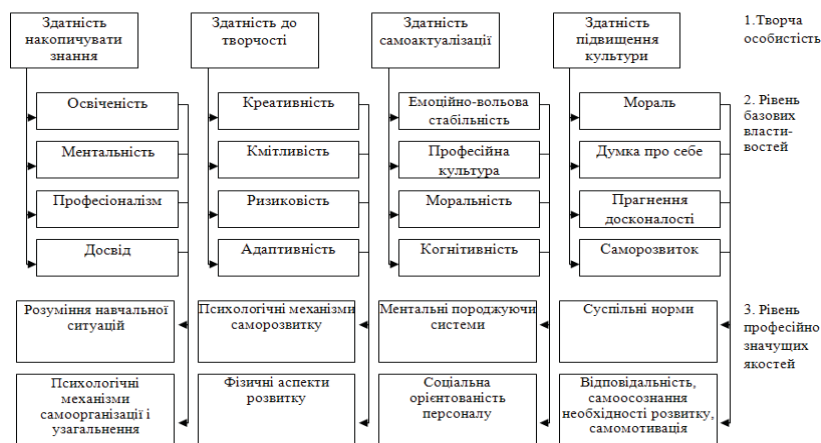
Здатність накопичувати знання

Освіченість

Ментальність

Професіоналізм

Досвід

Здатність до творчості

Креативність

Кмітливість

Ризиковість

Адаптивність

Здатність самоактуалізації

Емоційно-вольова стабільність

Професійна культура

Моральність

Когнітивність

Здатність підвищення культури

Мораль

Думка про себе

Прагнення досконалості

Саморозвиток

1.Творча особистість

2. Рівень базових властивостей

3. Рівень професійно значущих якостей

Розуміння навчальної ситуацій

Психологічні механізми саморозвитку

Ментальні породжуючи системи

Суспільні норми

Психологічні механізми самоорганізації і узагальнення

Фізичні аспекти розвитку

Соціальна орієнтованість персоналу

Відповідальність, самоосознання необхідності розвитку, самомотивація